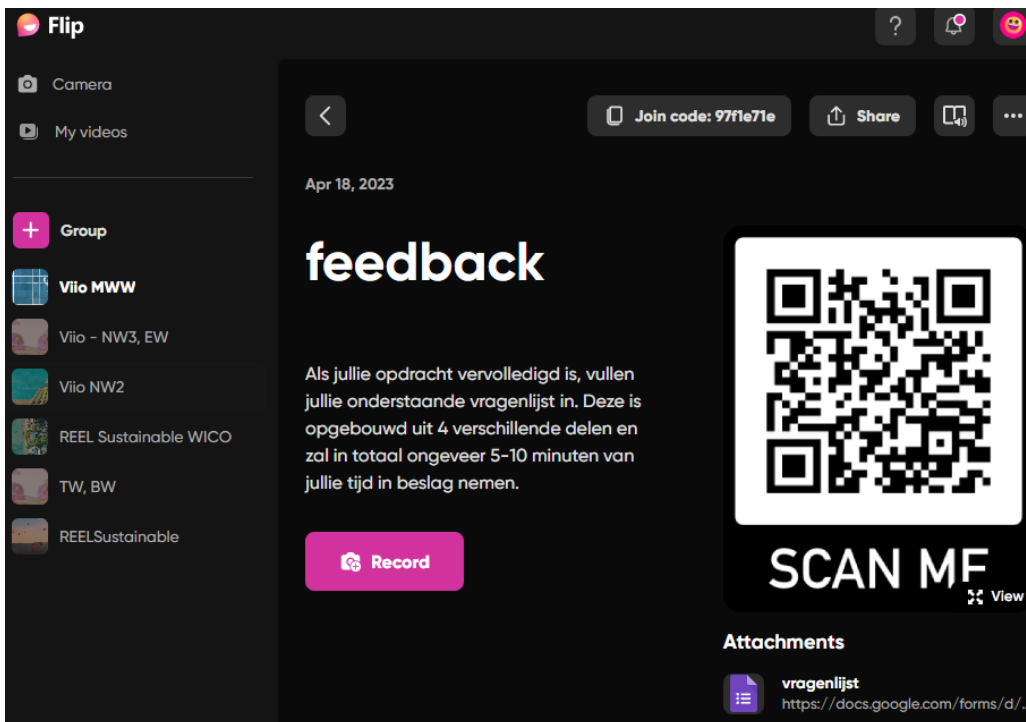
Flip

?

Camera

My videos

Group

Viio MWW

Viio - NW3, EW

Viio NW2

REEL Sustainable WICO

TW, BW

REELSustainable

Join code: 97f1e71e

Share

Apr 18, 2023

feedback

Als jullie opdracht vervolledigd is, vullen jullie onderstaande vragenlijst in. Deze is opgebouwd uit 4 verschillende delen en zal in totaal ongeveer 5-10 minuten van jullie tijd in beslag nemen.

Record

SCAN ME

View

Attachments

vragenlijst
https://docs.google.com/forms/d/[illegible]